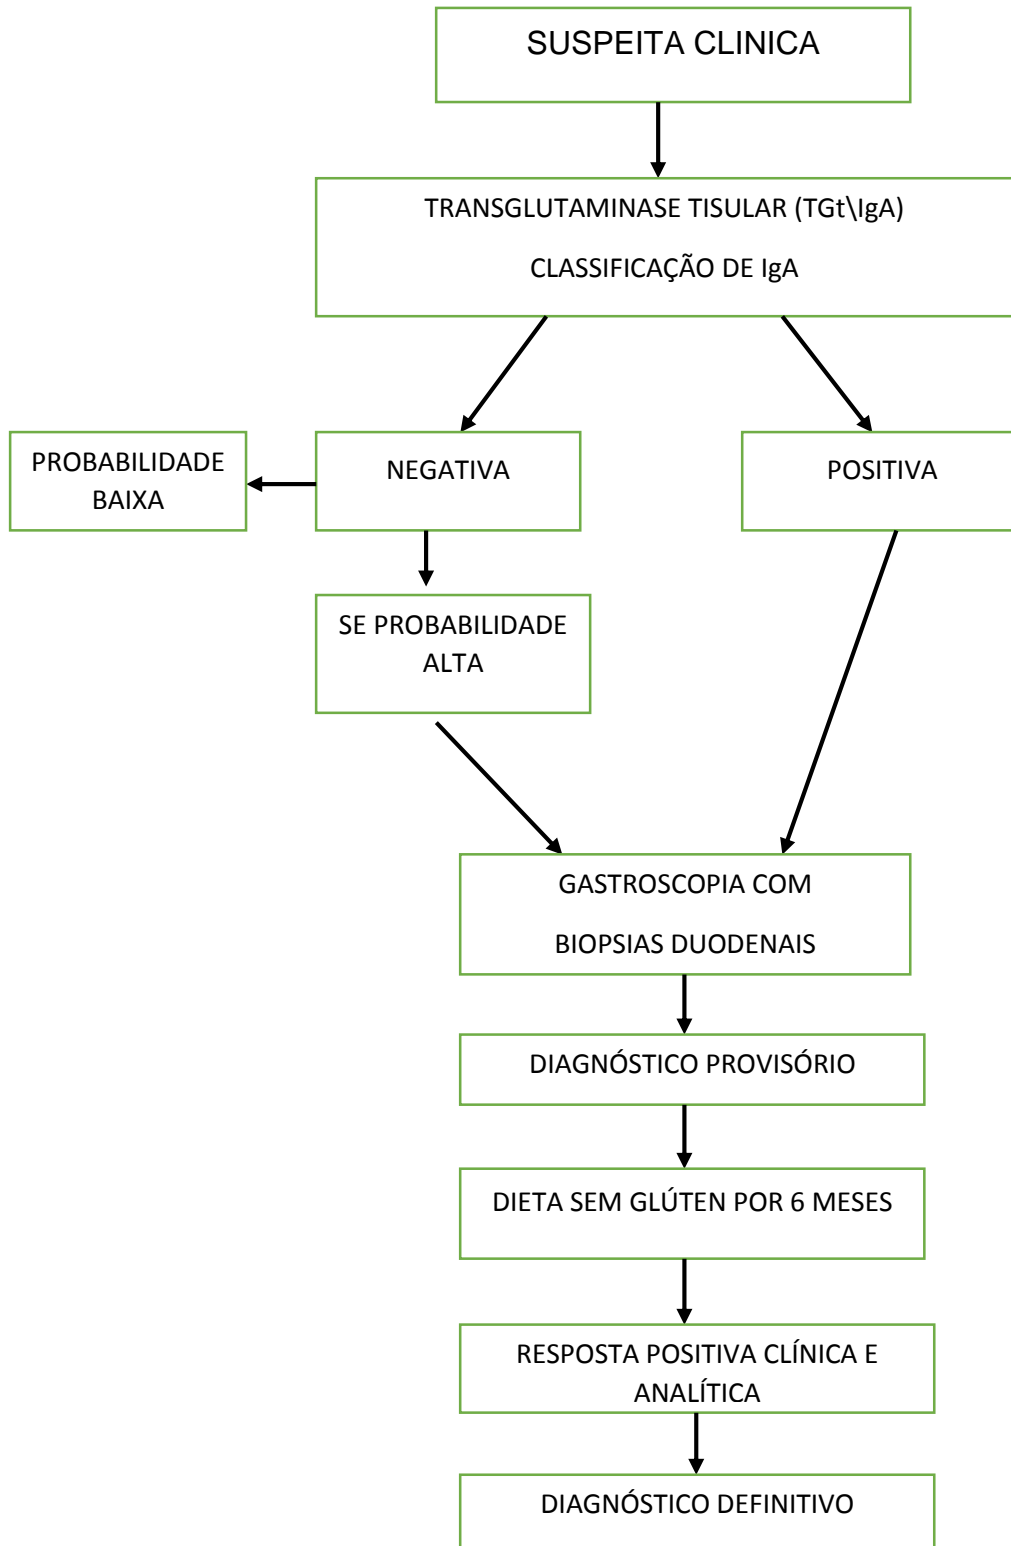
SUSPEITA CLINICA

TRANSGLUTAMINASE TISULAR (TGt\IgA)

CLASSIFICAÇÃO DE IgA

PROBABILIDADE BAIXA

NEGATIVA

POSITIVA

SE PROBABILIDADE ALTA

GASTROSCOPIA COM

BIOPSIAS DUODENAIS

DIAGNÓSTICO PROVISÓRIO

DIETA SEM GLÚTEN POR 6 MESES

RESPOSTA POSITIVA CLÍNICA E ANALÍTICA

DIAGNÓSTICO DEFINITIVO